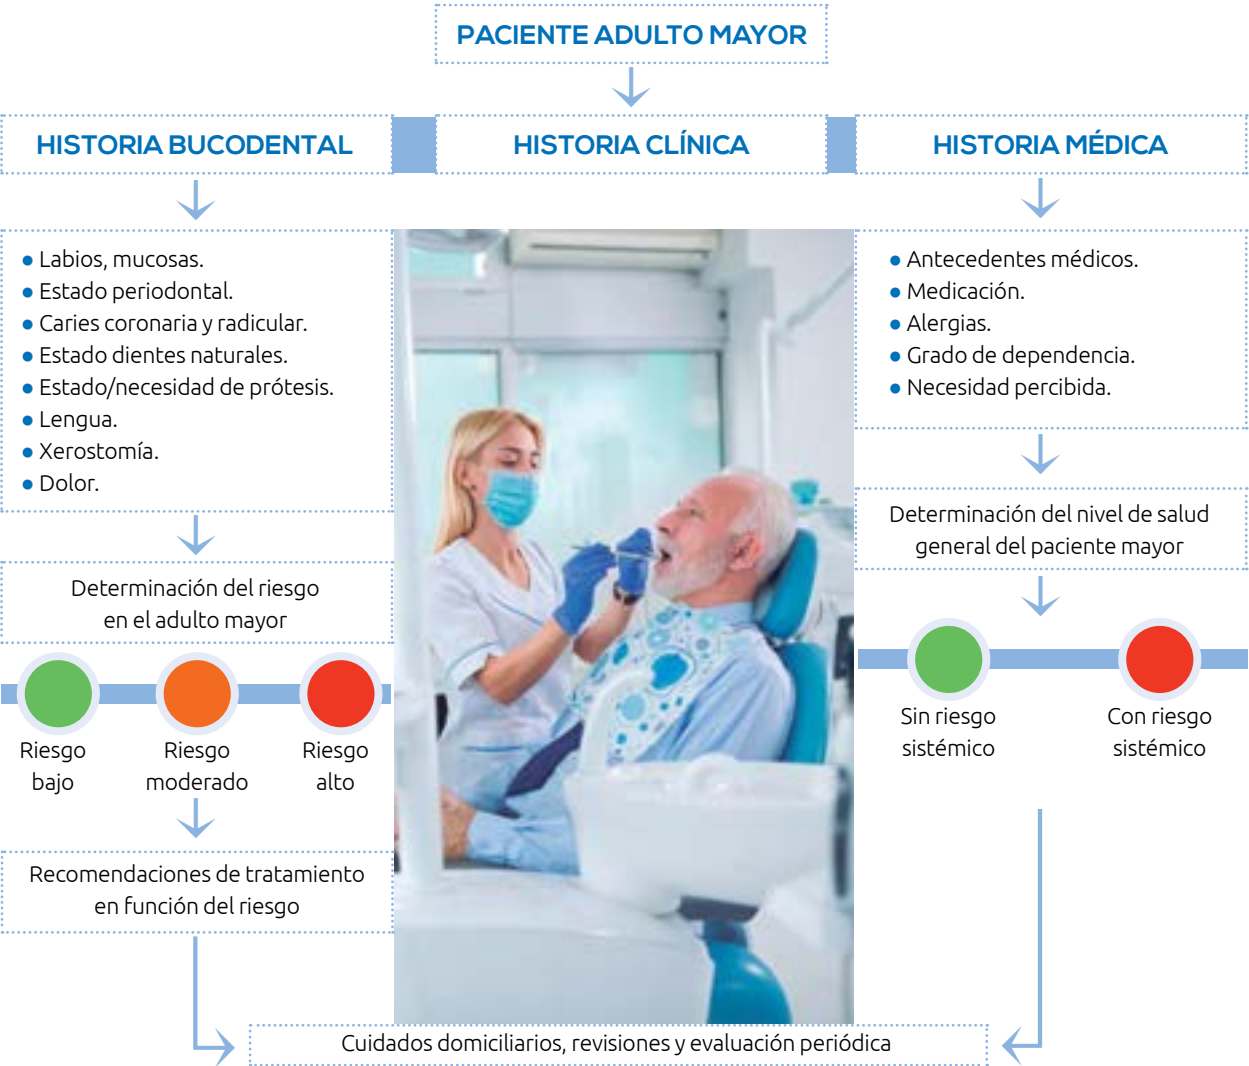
PACIENTE ADULTO MAYOR

HISTORIA BUCODENTAL

HISTORIA CLÍNICA

HISTORIA MÉDICA

• Labios, mucosas.
• Estado periodontal.
• Caries coronaria y radicular.
• Estado dientes naturales.
• Estado/necesidad de prótesis.
• Lengua.
• Xerostomía.
• Dolor.

Determinación del riesgo en el adulto mayor

Riesgo bajo

Riesgo moderado

Riesgo alto

Recomendaciones de tratamiento en función del riesgo

• Antecedentes médicos.
• Medicación.
• Alergias.
• Grado de dependencia.
• Necesidad percibida.

Determinación del nivel de salud general del paciente mayor

Sin riesgo sistémico

Con riesgo sistémico

Cuidados domiciliarios, revisiones y evaluación periódica